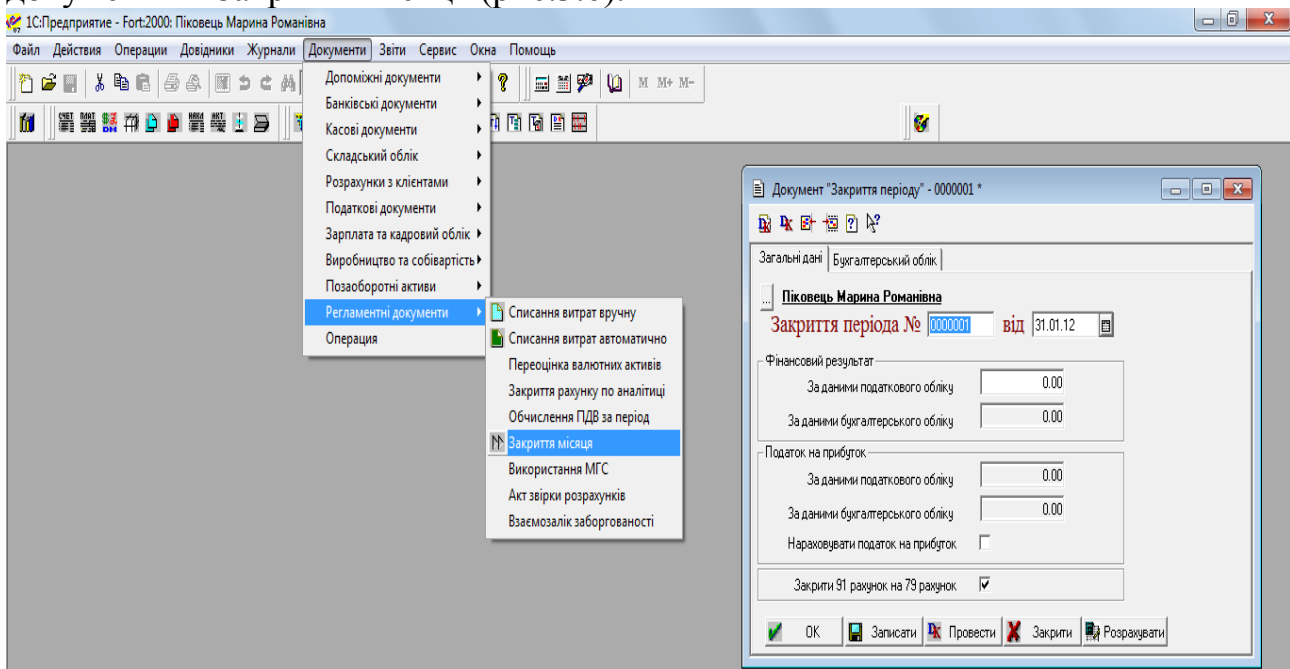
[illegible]

1С:Предприятие - Fort:2000: Піковець Марина Романівна

Файл Действия Операции Довідники Журнали Документи Звіти Сервис Окна Помощь

Допоміжні документи
Банківські документи
Касові документи
Складський облік
Розрахунки з клієнтами
Податкові документи
Зарплата та кадровий облік
Виробництво та собівартість
Позаоборотні активи
Регламентні документи
Операция

Списання витрат вручну
Списання витрат автоматично
Переоцінка валютних активів
Закриття рахунку по аналітиці
Обчислення ПДВ за період
Закриття місяця
Використання МГС
Акт звірки розрахунків
Взаємозалік заборгованості

Документ "Закриття періоду" - 0000001 *

Загальні дані | Бухгалтерський облік

Піковець Марина Романівна

Закриття періода № 0000001 від 31.01.12

Фінансовий результат
За даними податкового обліку 0.00
За даними бухгалтерського обліку 0.00

Податок на прибуток
За даними податкового обліку 0.00
За даними бухгалтерського обліку 0.00
Нараховувати податок на прибуток

Закрити 91 рахунок на 79 рахунок

OK | Записати | Провести | Закрити | Розрахувати